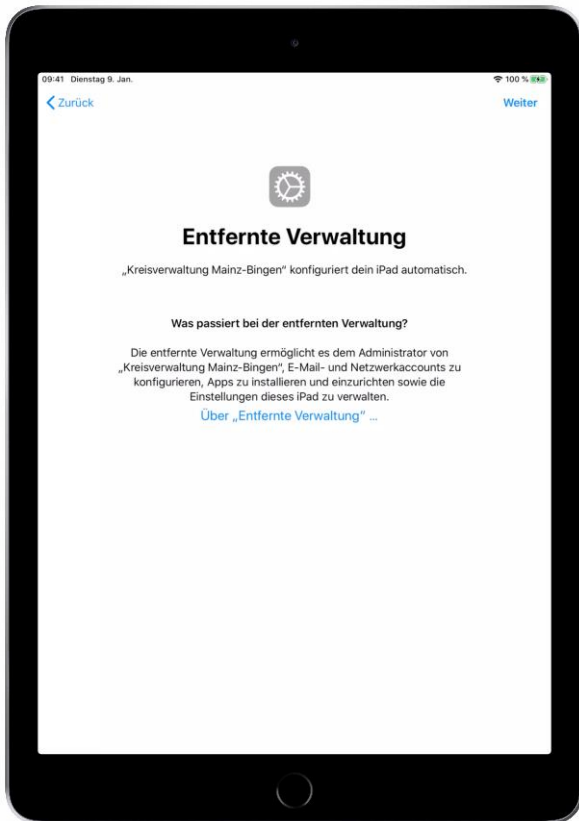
09:41 Dienstag 9. Jan.

100 %

Zurück

Weiter

Entfernte Verwaltung

„Kreisverwaltung Mainz-Bingen“ konfiguriert dein iPad automatisch.

Was passiert bei der entfernten Verwaltung?

Die entfernte Verwaltung ermöglicht es dem Administrator von „Kreisverwaltung Mainz-Bingen“, E-Mail- und Netzwerkaccounts zu konfigurieren, Apps zu installieren und einzurichten sowie die Einstellungen dieses iPad zu verwalten.

Über „Entfernte Verwaltung“ ...